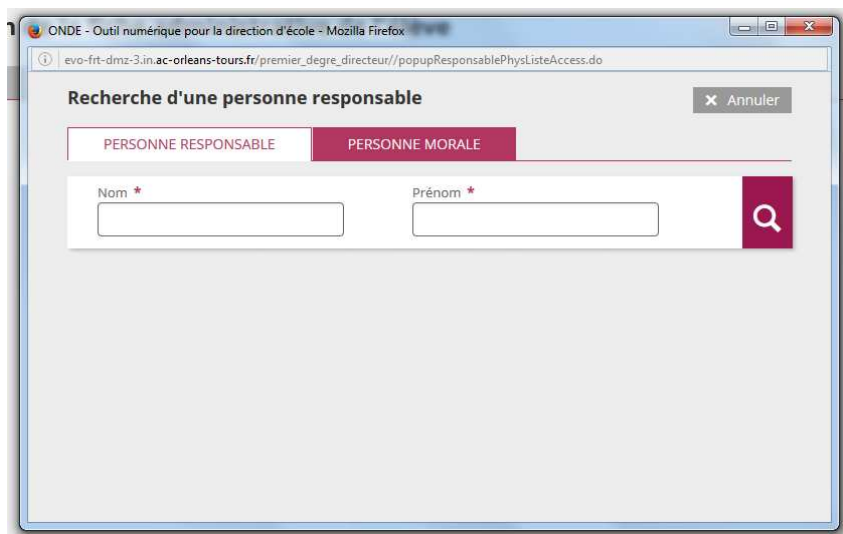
ONDE - Outil numérique pour la direction d'école - Mozilla Firefox

evo-frt-dmz-3.in.ac-orleans-tours.fr/premier_degre_directeur//popupResponsablePhysListeAccess.do

Recherche d'une personne responsable

Annuler

PERSONNE RESPONSABLE

PERSONNE MORALE

Nom *

Prénom *